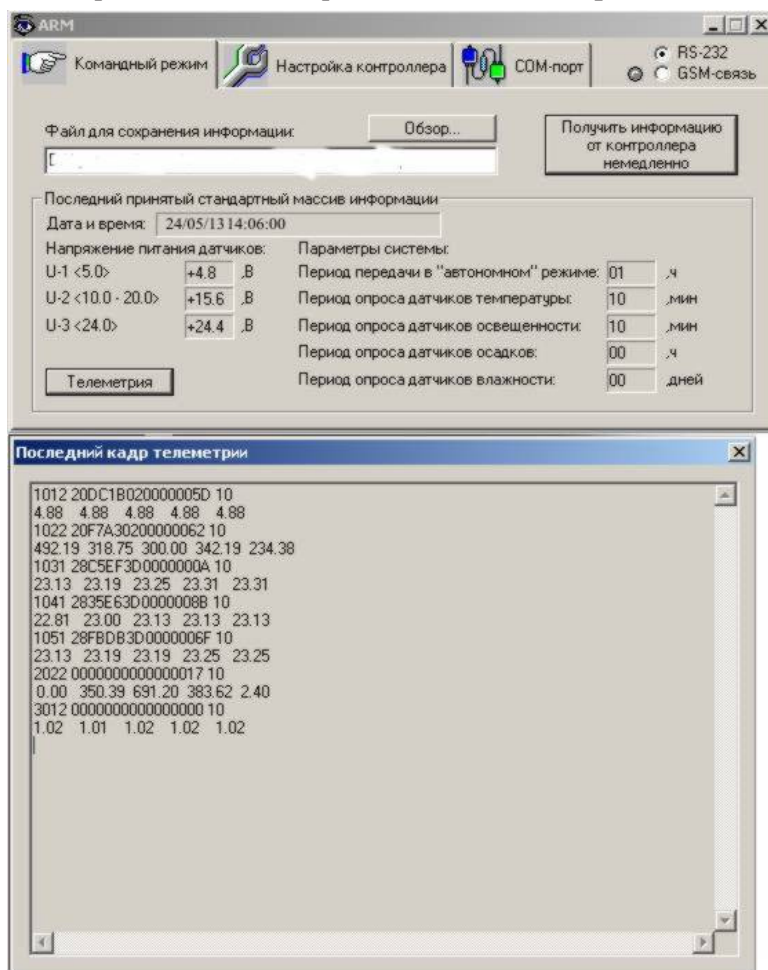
ARM

Командный режим | Настройка контроллера | COM-порт

RS-232
GSM-связь

Файл для сохранения информации:
Обзор...
D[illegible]

Получить информацию от контроллера немедленно

Последний принятый стандартный массив информации
Дата и время: 24/05/13 14:06:00

Напряжение питания датчиков:
U-1 <5.0> +4.8 ,В
U-2 <10.0 - 20.0> +15.6 ,В
U-3 <24.0> +24.4 ,В

Телеметрия

Параметры системы:
Период передачи в "автономном" режиме: 01 ,ч
Период опроса датчиков температуры: 10 ,мин
Период опроса датчиков освещенности: 10 ,мин
Период опроса датчиков осадков: 00 ,ч
Период опроса датчиков влажности: 00 ,дней

Последний кадр телеметрии

1012 20DC1B020000005D 10
4.88 4.88 4.88 4.88 4.88
1022 20F7A30200000062 10
492.19 318.75 300.00 342.19 234.38
1031 28C5EF3D0000000A 10
23.13 23.19 23.25 23.31 23.31
1041 2835E63D0000008B 10
22.81 23.00 23.13 23.13 23.13
1051 28FBDB3D0000006F 10
23.13 23.19 23.19 23.25 23.25
2022 0000000000000017 10
0.00 350.39 691.20 383.62 2.40
3012 0000000000000000 10
1.02 1.01 1.02 1.02 1.02